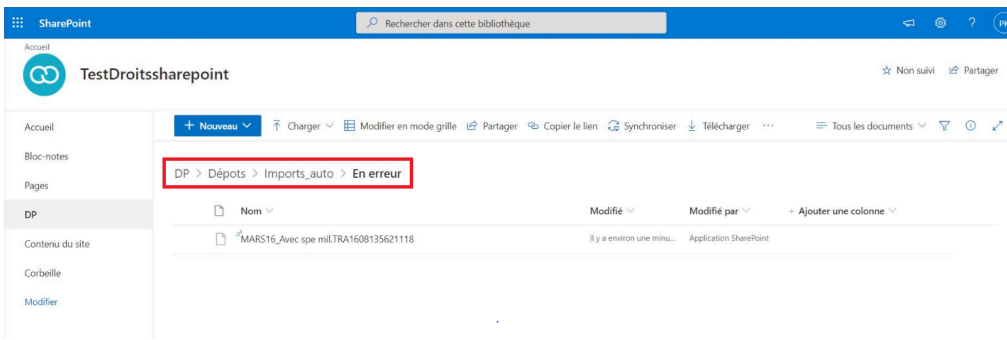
SharePoint

Rechercher dans cette bibliothèque

Accueil

TestDroitssharepoint

☆ Non suivi Partager

Accueil

Bloc-notes

Pages

DP

Contenu du site

Corbeille

Modifier

+ Nouveau Charger Modifier en mode grille Partager Copier le lien Synchroniser Télécharger ···

Tous les documents

DP > Dépots > Imports_auto > En erreur

| Nom | Modifié | Modifié par | + Ajouter une colonne |
|---|---|---|---|
| MARS16_Avec spe mil.TRA1608135621118 | Il y a environ une minu... | Application SharePoint | |